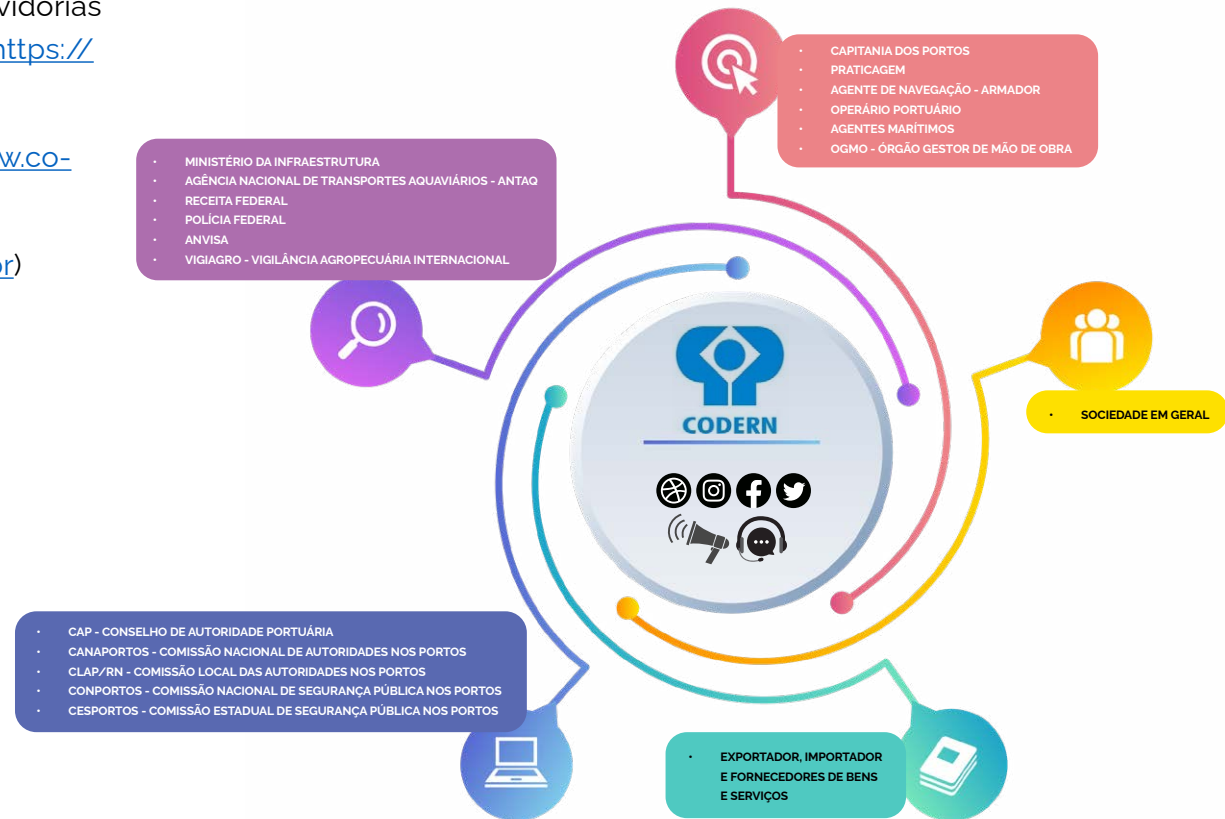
vidorias
https://

w.co-

r)

• CAPITANIA DOS PORTOS
• PRATICAGEM
• AGENTE DE NAVEGAÇÃO - ARMADOR
• OPERÁRIO PORTUÁRIO
• AGENTES MARÍTIMOS
• OGMO - ÓRGÃO GESTOR DE MÃO DE OBRA

• MINISTÉRIO DA INFRAESTRUTURA
• AGÊNCIA NACIONAL DE TRANSPORTES AQUAVIÁRIOS - ANTAQ
• RECEITA FEDERAL
• POLÍCIA FEDERAL
• ANVISA
• VIGIAGRO - VIGILÂNCIA AGROPECUÁRIA INTERNACIONAL

CODERN

• SOCIEDADE EM GERAL

• CAP - CONSELHO DE AUTORIDADE PORTUÁRIA
• CANAPORTOS - COMISSÃO NACIONAL DE AUTORIDADES NOS PORTOS
• CLAP/RN - COMISSÃO LOCAL DAS AUTORIDADES NOS PORTOS
• CONPORTOS - COMISSÃO NACIONAL DE SEGURANÇA PÚBLICA NOS PORTOS
• CESPORTOS - COMISSÃO ESTADUAL DE SEGURANÇA PÚBLICA NOS PORTOS

• EXPORTADOR, IMPORTADOR E FORNECEDORES DE BENS E SERVIÇOS